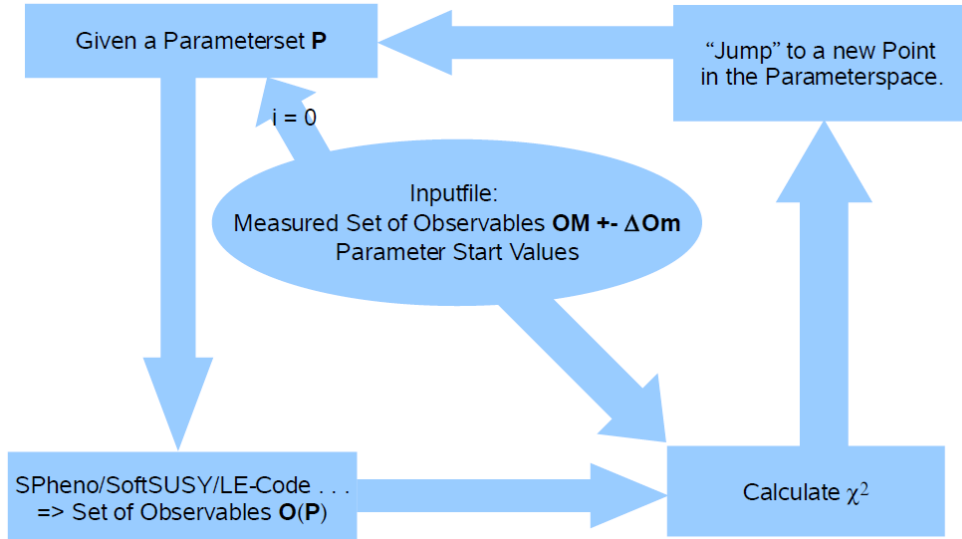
Given a Parameterset **P**

"Jump" to a new Point in the Parameterspace.

i = 0

Inputfile:
Measured Set of Observables **OM +- $\Delta$Om**
Parameter Start Values

SPheno/SoftSUSY/LE-Code . . .
=> Set of Observables **O**(**P**)

Calculate $\chi^2$